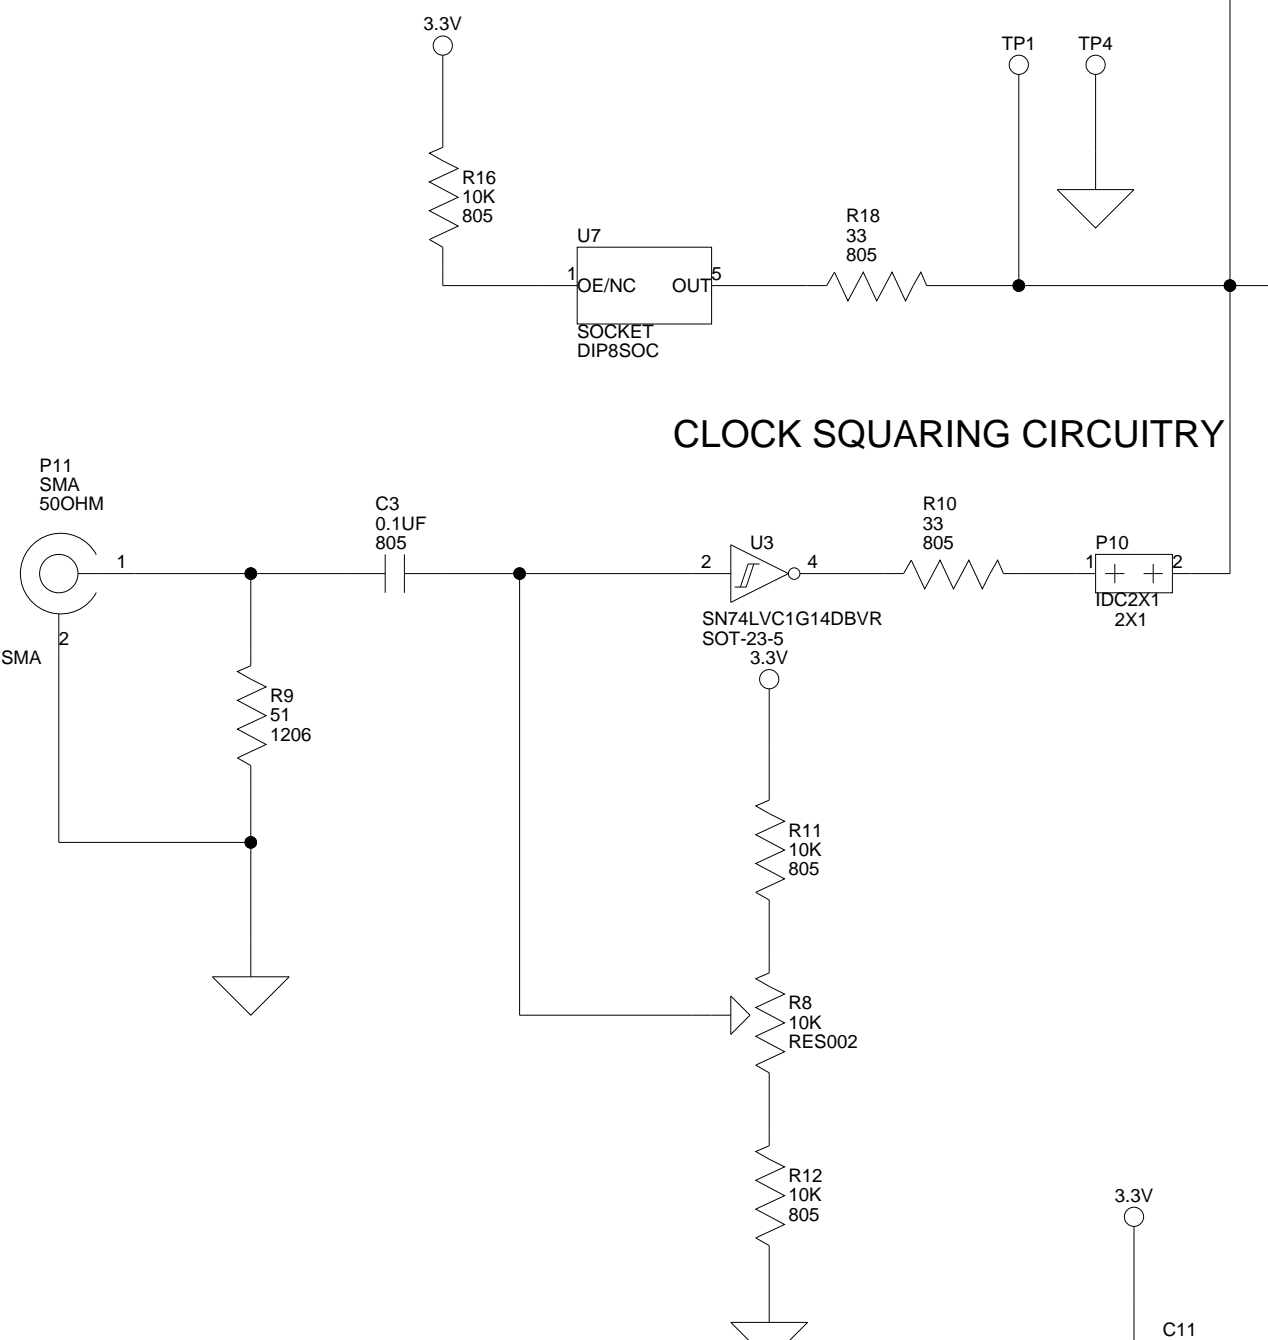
3.3V

TP1 TP4

R16
10K
805

U7

R18
33
805

1 OE/NC OUT 5

SOCKET
DIP8SOC

CLOCK SQUARING CIRCUITRY

P11
SMA
50OHM

C3
0.1UF
805

U3

R10
33
805

P10

1

2

4

1

2

SN74LVC1G14DBVR
SOT-23-5

IDC2X1
2X1

2

SMA

3.3V

R9
51
1206

R11
10K
805

R8
10K
RES002

R12
10K
805

3.3V

C11